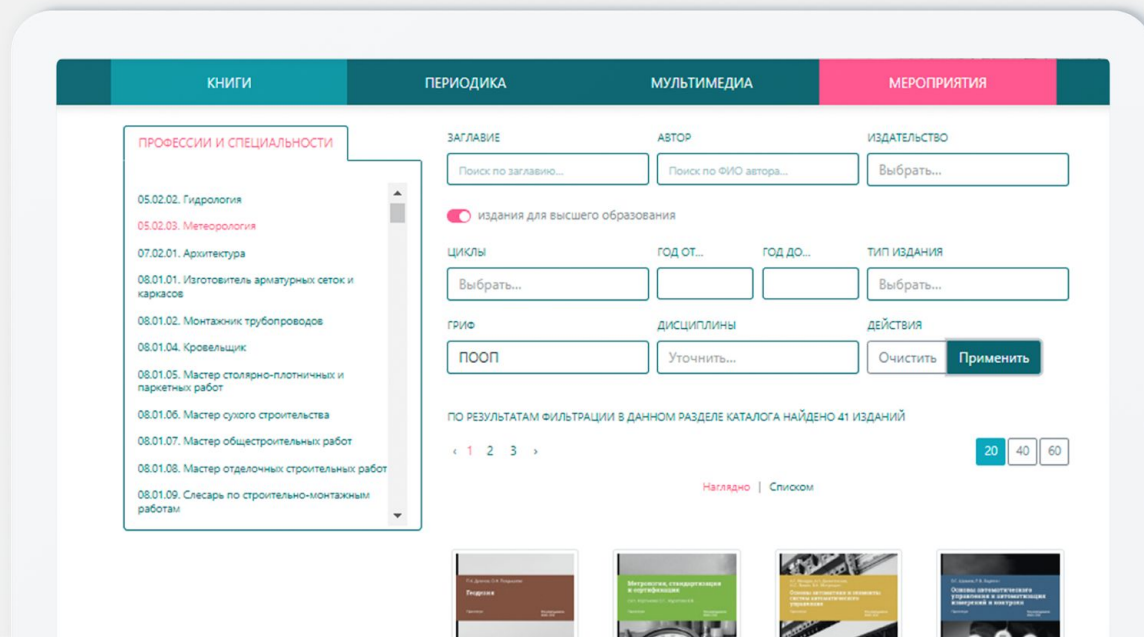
КНИГИ | ПЕРИОДИКА | МУЛЬТИМЕДИА | МЕРОПРИЯТИЯ

ПРОФЕССИИ И СПЕЦИАЛЬНОСТИ

05.02.02. Гидрология
05.02.03. Метеорология
07.02.01. Архитектура
08.01.01. Изготовитель арматурных сеток и каркасов
08.01.02. Монтажник трубопроводов
08.01.04. Кровельщик
08.01.05. Мастер столярно-плотничных и паркетных работ
08.01.06. Мастер сухого строительства
08.01.07. Мастер общестроительных работ
08.01.08. Мастер отделочных строительных работ
08.01.09. Слесарь по строительно-монтажным работам

ЗАГЛАВИЕ
Поиск по заглавию...
АВТОР
Поиск по ФИО автора...
ИЗДАТЕЛЬСТВО
Выбрать...

издания для высшего образования

ЦИКЛЫ
Выбрать...
ГОД ОТ...
ГОД ДО...
ТИП ИЗДАНИЯ
Выбрать...

ГРИФ
ПООП
ДИСЦИПЛИНЫ
Уточнить...
ДЕЙСТВИЯ
Очистить Применить

ПО РЕЗУЛЬТАТАМ ФИЛЬТРАЦИИ В ДАННОМ РАЗДЕЛЕ КАТАЛОГА НАЙДЕНО 41 ИЗДАНИЙ

‹ 1 2 3 ›

20 40 60

Наглядно | Списком

Геодезия

Метрология, стандартизация и сертификация

Основы автоматики и элементы системы автоматического управления

Основы автоматического управления и автоматизации измерений и контроля